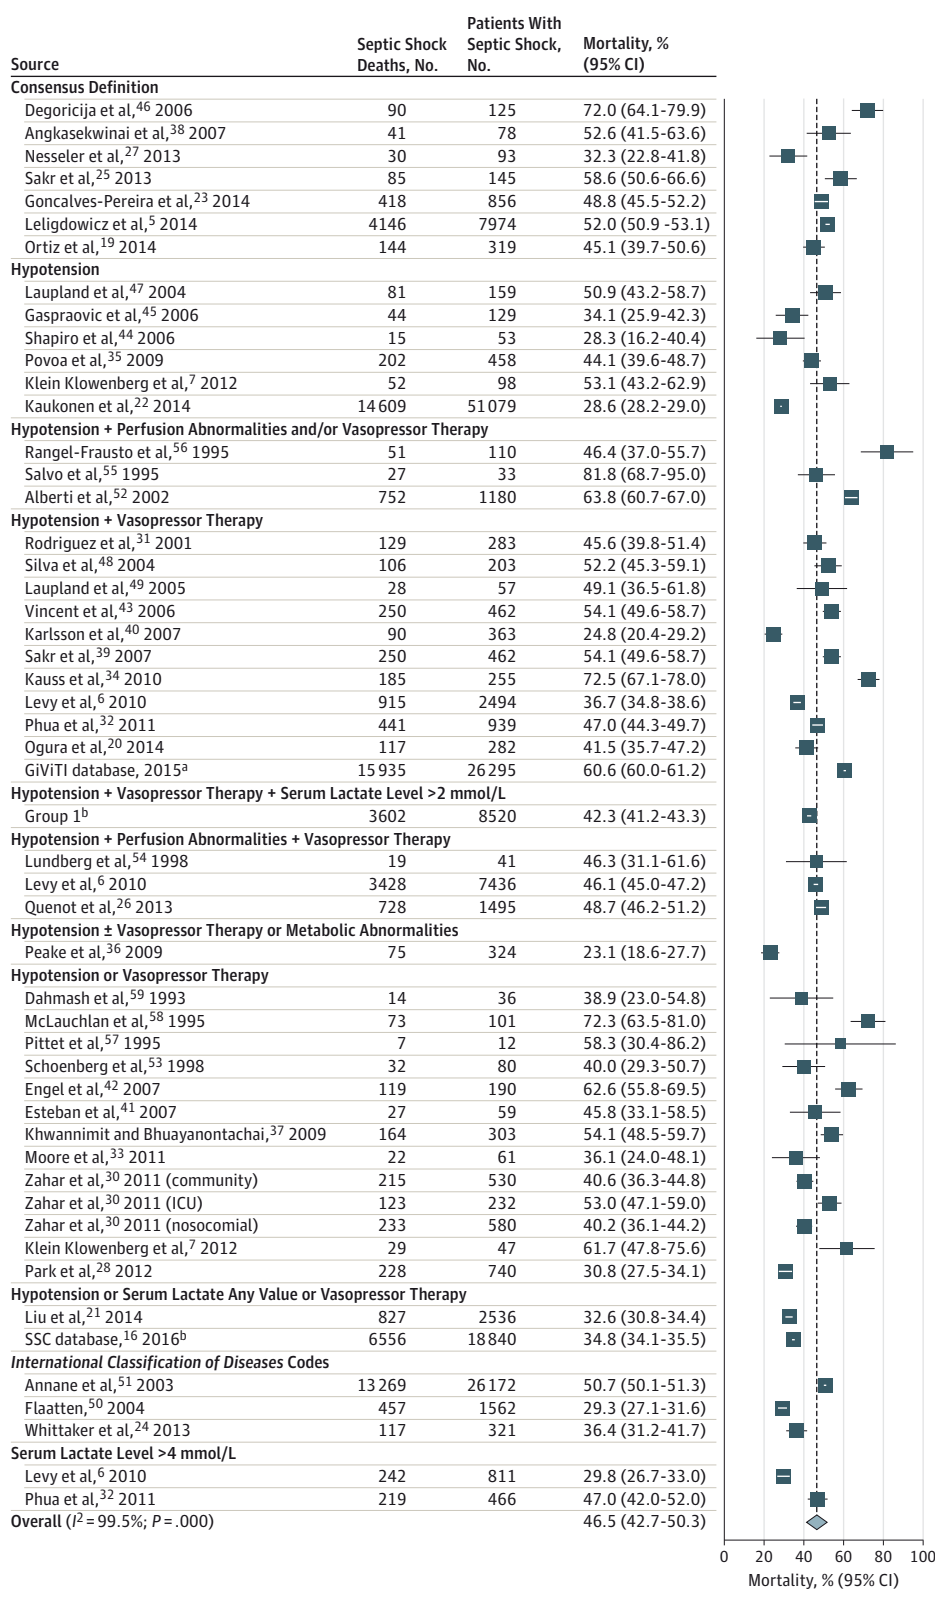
| Source | Septic Shock Deaths, No. | Patients With Septic Shock, No. | Mortality, % (95% CI) |
|---|---|---|---|
| **Consensus Definition** | | | |
| Degoricija et al,$^{46}$ 2006 | 90 | 125 | 72.0 (64.1-79.9) |
| Angkasekwinai et al,$^{38}$ 2007 | 41 | 78 | 52.6 (41.5-63.6) |
| Nesseler et al,$^{27}$ 2013 | 30 | 93 | 32.3 (22.8-41.8) |
| Sakr et al,$^{25}$ 2013 | 85 | 145 | 58.6 (50.6-66.6) |
| Goncalves-Pereira et al,$^{23}$ 2014 | 418 | 856 | 48.8 (45.5-52.2) |
| Leligdowicz et al,$^{5}$ 2014 | 4146 | 7974 | 52.0 (50.9 -53.1) |
| Ortiz et al,$^{19}$ 2014 | 144 | 319 | 45.1 (39.7-50.6) |
| **Hypotension** | | | |
| Laupland et al,$^{47}$ 2004 | 81 | 159 | 50.9 (43.2-58.7) |
| Gaspraovic et al,$^{45}$ 2006 | 44 | 129 | 34.1 (25.9-42.3) |
| Shapiro et al,$^{44}$ 2006 | 15 | 53 | 28.3 (16.2-40.4) |
| Povoa et al,$^{35}$ 2009 | 202 | 458 | 44.1 (39.6-48.7) |
| Klein Klowenberg et al,$^{7}$ 2012 | 52 | 98 | 53.1 (43.2-62.9) |
| Kaukonen et al,$^{22}$ 2014 | 14609 | 51079 | 28.6 (28.2-29.0) |
| **Hypotension + Perfusion Abnormalities and/or Vasopressor Therapy** | | | |
| Rangel-Frausto et al,$^{56}$ 1995 | 51 | 110 | 46.4 (37.0-55.7) |
| Salvo et al,$^{55}$ 1995 | 27 | 33 | 81.8 (68.7-95.0) |
| Alberti et al,$^{52}$ 2002 | 752 | 1180 | 63.8 (60.7-67.0) |
| **Hypotension + Vasopressor Therapy** | | | |
| Rodriguez et al,$^{31}$ 2001 | 129 | 283 | 45.6 (39.8-51.4) |
| Silva et al,$^{48}$ 2004 | 106 | 203 | 52.2 (45.3-59.1) |
| Laupland et al,$^{49}$ 2005 | 28 | 57 | 49.1 (36.5-61.8) |
| Vincent et al,$^{43}$ 2006 | 250 | 462 | 54.1 (49.6-58.7) |
| Karlsson et al,$^{40}$ 2007 | 90 | 363 | 24.8 (20.4-29.2) |
| Sakr et al,$^{39}$ 2007 | 250 | 462 | 54.1 (49.6-58.7) |
| Kauss et al,$^{34}$ 2010 | 185 | 255 | 72.5 (67.1-78.0) |
| Levy et al,$^{6}$ 2010 | 915 | 2494 | 36.7 (34.8-38.6) |
| Phua et al,$^{32}$ 2011 | 441 | 939 | 47.0 (44.3-49.7) |
| Ogura et al,$^{20}$ 2014 | 117 | 282 | 41.5 (35.7-47.2) |
| GiViTI database, 2015$^{a}$ | 15935 | 26295 | 60.6 (60.0-61.2) |
| **Hypotension + Vasopressor Therapy + Serum Lactate Level >2 mmol/L** | | | |
| Group 1$^{b}$ | 3602 | 8520 | 42.3 (41.2-43.3) |
| **Hypotension + Perfusion Abnormalities + Vasopressor Therapy** | | | |
| Lundberg et al,$^{54}$ 1998 | 19 | 41 | 46.3 (31.1-61.6) |
| Levy et al,$^{6}$ 2010 | 3428 | 7436 | 46.1 (45.0-47.2) |
| Quenot et al,$^{26}$ 2013 | 728 | 1495 | 48.7 (46.2-51.2) |
| **Hypotension ± Vasopressor Therapy or Metabolic Abnormalities** | | | |
| Peake et al,$^{36}$ 2009 | 75 | 324 | 23.1 (18.6-27.7) |
| **Hypotension or Vasopressor Therapy** | | | |
| Dahmash et al,$^{59}$ 1993 | 14 | 36 | 38.9 (23.0-54.8) |
| McLauchlan et al,$^{58}$ 1995 | 73 | 101 | 72.3 (63.5-81.0) |
| Pittet et al,$^{57}$ 1995 | 7 | 12 | 58.3 (30.4-86.2) |
| Schoenberg et al,$^{53}$ 1998 | 32 | 80 | 40.0 (29.3-50.7) |
| Engel et al,$^{42}$ 2007 | 119 | 190 | 62.6 (55.8-69.5) |
| Esteban et al,$^{41}$ 2007 | 27 | 59 | 45.8 (33.1-58.5) |
| Khwannimit and Bhuayanontachai,$^{37}$ 2009 | 164 | 303 | 54.1 (48.5-59.7) |
| Moore et al,$^{33}$ 2011 | 22 | 61 | 36.1 (24.0-48.1) |
| Zahar et al,$^{30}$ 2011 (community) | 215 | 530 | 40.6 (36.3-44.8) |
| Zahar et al,$^{30}$ 2011 (ICU) | 123 | 232 | 53.0 (47.1-59.0) |
| Zahar et al,$^{30}$ 2011 (nosocomial) | 233 | 580 | 40.2 (36.1-44.2) |
| Klein Klowenberg et al,$^{7}$ 2012 | 29 | 47 | 61.7 (47.8-75.6) |
| Park et al,$^{28}$ 2012 | 228 | 740 | 30.8 (27.5-34.1) |
| **Hypotension or Serum Lactate Any Value or Vasopressor Therapy** | | | |
| Liu et al,$^{21}$ 2014 | 827 | 2536 | 32.6 (30.8-34.4) |
| SSC database,$^{16}$ 2016$^{b}$ | 6556 | 18840 | 34.8 (34.1-35.5) |
| ***International Classification of Diseases* Codes** | | | |
| Annane et al,$^{51}$ 2003 | 13269 | 26172 | 50.7 (50.1-51.3) |
| Flaatten,$^{50}$ 2004 | 457 | 1562 | 29.3 (27.1-31.6) |
| Whittaker et al,$^{24}$ 2013 | 117 | 321 | 36.4 (31.2-41.7) |
| **Serum Lactate Level >4 mmol/L** | | | |
| Levy et al,$^{6}$ 2010 | 242 | 811 | 29.8 (26.7-33.0) |
| Phua et al,$^{32}$ 2011 | 219 | 466 | 47.0 (42.0-52.0) |
| **Overall** ($I^2$ = 99.5%; $P$ = .000) | | | 46.5 (42.7-50.3) |

0 20 40 60 80 100
Mortality, % (95% CI)